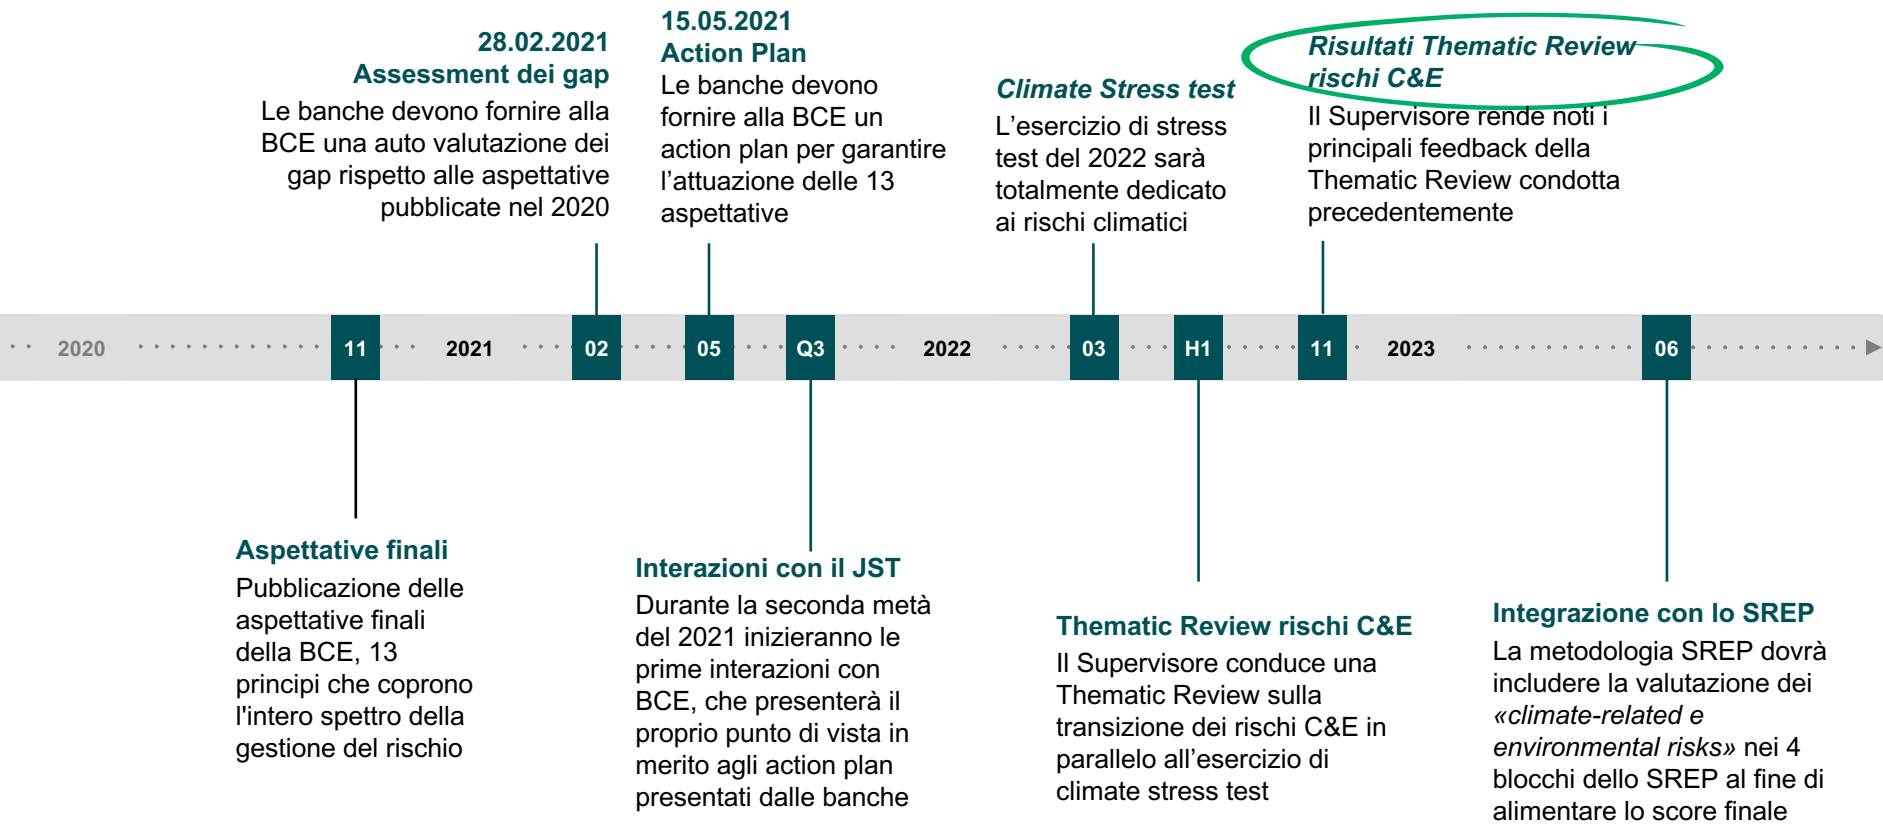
28.02.2021
Assessment dei gap
Le banche devono fornire alla BCE una auto valutazione dei gap rispetto alle aspettative pubblicate nel 2020

15.05.2021
Action Plan
Le banche devono fornire alla BCE un action plan per garantire l'attuazione delle 13 aspettative

Climate Stress test
L'esercizio di stress test del 2022 sarà totalmente dedicato ai rischi climatici

Risultati Thematic Review rischi C&E
Il Supervisore rende noti i principali feedback della Thematic Review condotta precedentemente

2020 11 2021 02 05 Q3 2022 03 H1 11 2023 06

Aspettative finali
Pubblicazione delle aspettative finali della BCE, 13 principi che coprono l'intero spettro della gestione del rischio

Interazioni con il JST
Durante la seconda metà del 2021 inizieranno le prime interazioni con BCE, che presenterà il proprio punto di vista in merito agli action plan presentati dalle banche

Thematic Review rischi C&E
Il Supervisore conduce una Thematic Review sulla transizione dei rischi C&E in parallelo all'esercizio di climate stress test

Integrazione con lo SREP
La metodologia SREP dovrà includere la valutazione dei «climate-related e environmental risks» nei 4 blocchi dello SREP al fine di alimentare lo score finale